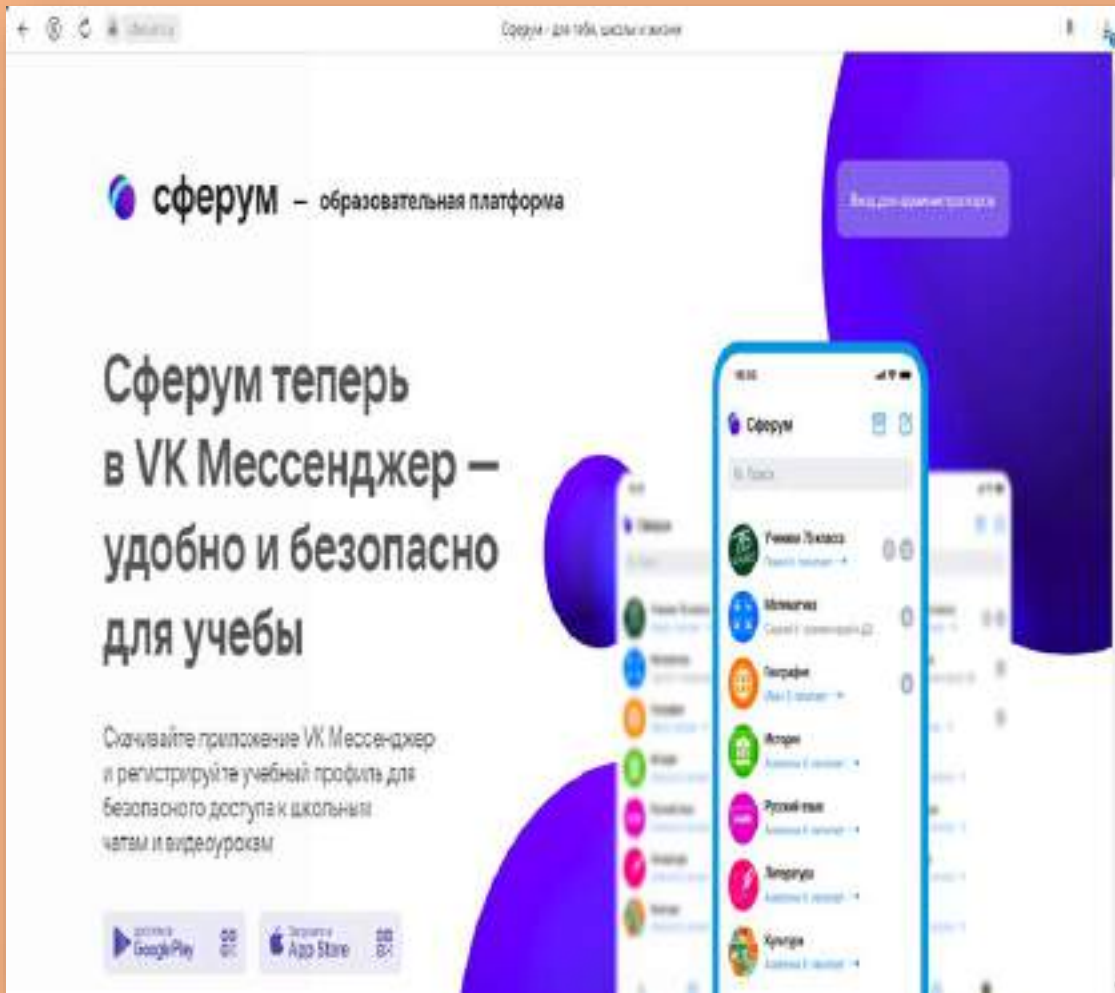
Сферум - для тебя, школы и жизни

сферум – образовательная платформа

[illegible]

Сферум теперь в VK Мессенджер – удобно и безопасно для учебы

Скачивайте приложение VK Мессенджер и регистрируйте учебный профиль для безопасного доступа к школьным чатам и видеоурокам

Google Play

App Store

Сферум

Поиск

Ученики 7б класса

Математика

География

История

Русский язык

Литература

Культура